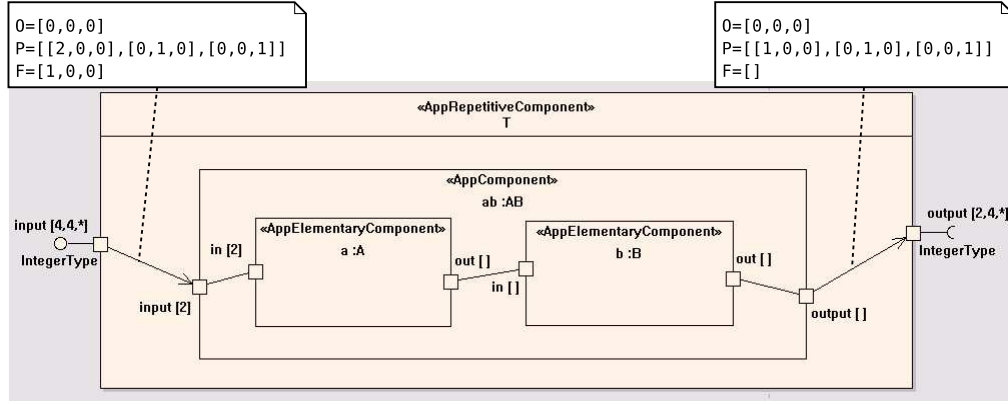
O=[0,0,0]
P=[[2,0,0],[0,1,0],[0,0,1]]
F=[1,0,0]

O=[0,0,0]
P=[[1,0,0],[0,1,0],[0,0,1]]
F=[]

«AppRepetitiveComponent»
T

«AppComponent»
ab :AB

input [4,4,*]
IntegerType

«AppElementaryComponent»
a :A

in [2]

out [ ]

«AppElementaryComponent»
b :B

out [ ]

output [2,4,*]
IntegerType

input [2]

in [ ]

output [ ]